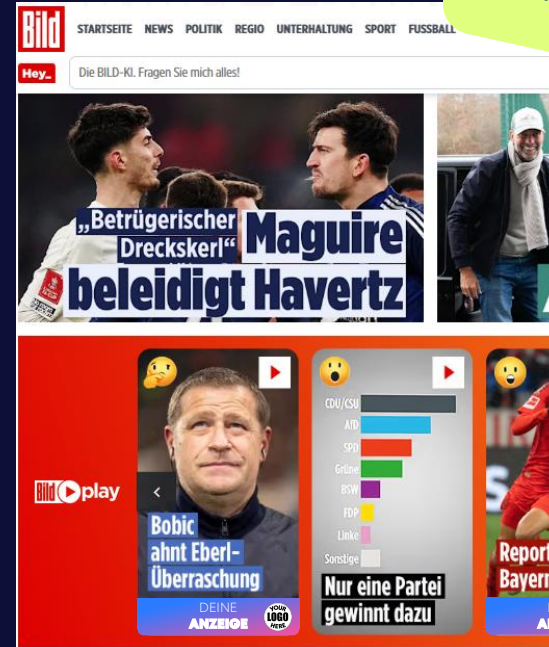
Bild

STARTSEITE NEWS POLITIK REGIO UNTERHALTUNG SPORT FUSSBALL

Hey_ Die BILD-KI. Fragen Sie mich alles!

„Betrügerischer Dreckskerl" Maguire beleidigt Havertz

Bild play

Bobic ahnt Eberl-Überraschung

DEINE ANZEIGE YOUR LOGO HERE

CDU/CSU
AfD
SPD
Grüne
BSW
FDP
Linke
Sonstige

Nur eine Partei gewinnt dazu

Report Bayern